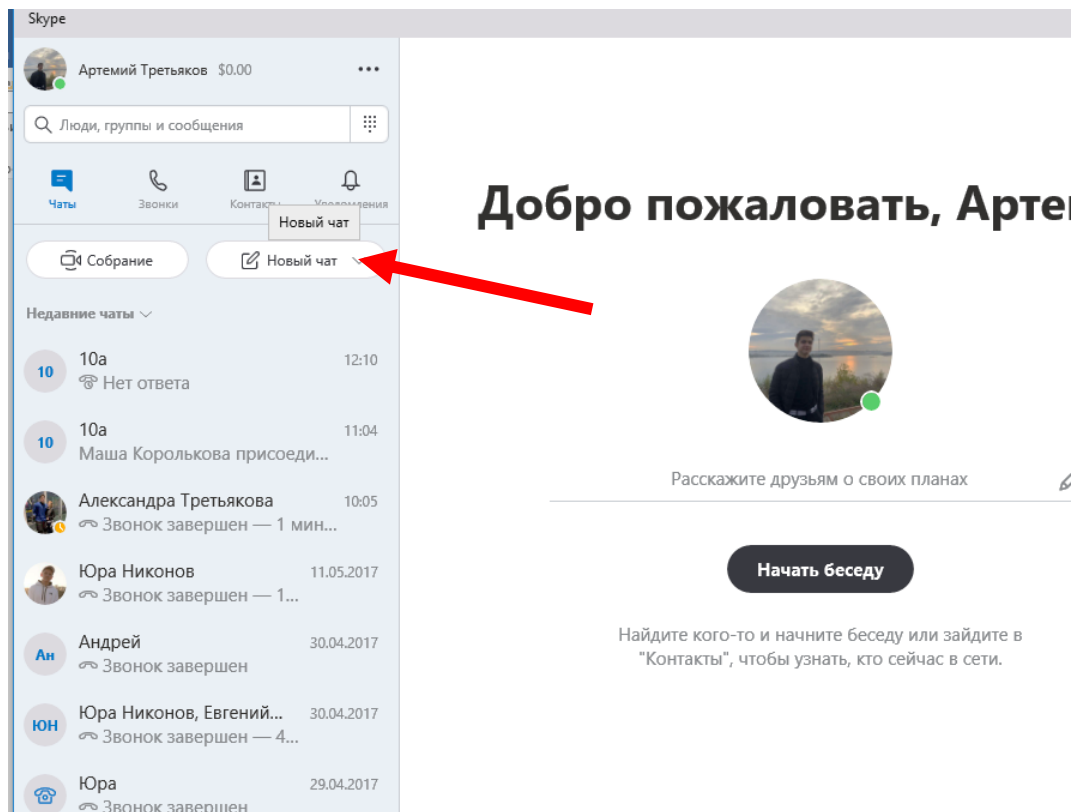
Skype

Артемий Третьяков $0.00 ...

Люди, группы и сообщения

Чаты Звонки Контакты Уведомления

Новый чат

Собрание Новый чат

Недавние чаты

10 10а 12:10
Нет ответа

10 10а 11:04
Маша Королькова присоеди...

Александра Третьякова 10:05
Звонок завершен — 1 мин...

Юра Никонов 11.05.2017
Звонок завершен — 1...

Ан Андрей 30.04.2017
Звонок завершен

ЮН Юра Никонов, Евгений... 30.04.2017
Звонок завершен — 4...

Юра 29.04.2017
Звонок завершен

Добро пожаловать, Арте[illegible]

Расскажите друзьям о своих планах

Начать беседу

Найдите кого-то и начните беседу или зайдите в "Контакты", чтобы узнать, кто сейчас в сети.